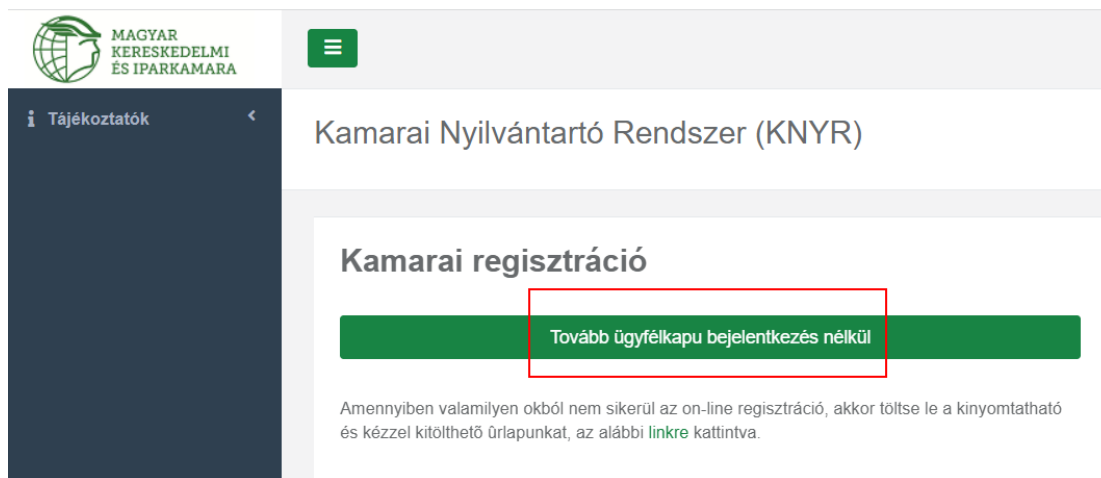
MAGYAR KERESKEDELMI ÉS IPARKAMARA

Tájékoztatók

Kamarai Nyilvántartó Rendszer (KNYR)

Kamarai regisztráció

Tovább ügyfélkapu bejelentkezés nélkül

Amennyiben valamilyen okból nem sikerül az on-line regisztráció, akkor töltse le a kinyomtatható és kézzel kitölthetõ ûrlapunkat, az alábbi linkre kattintva.